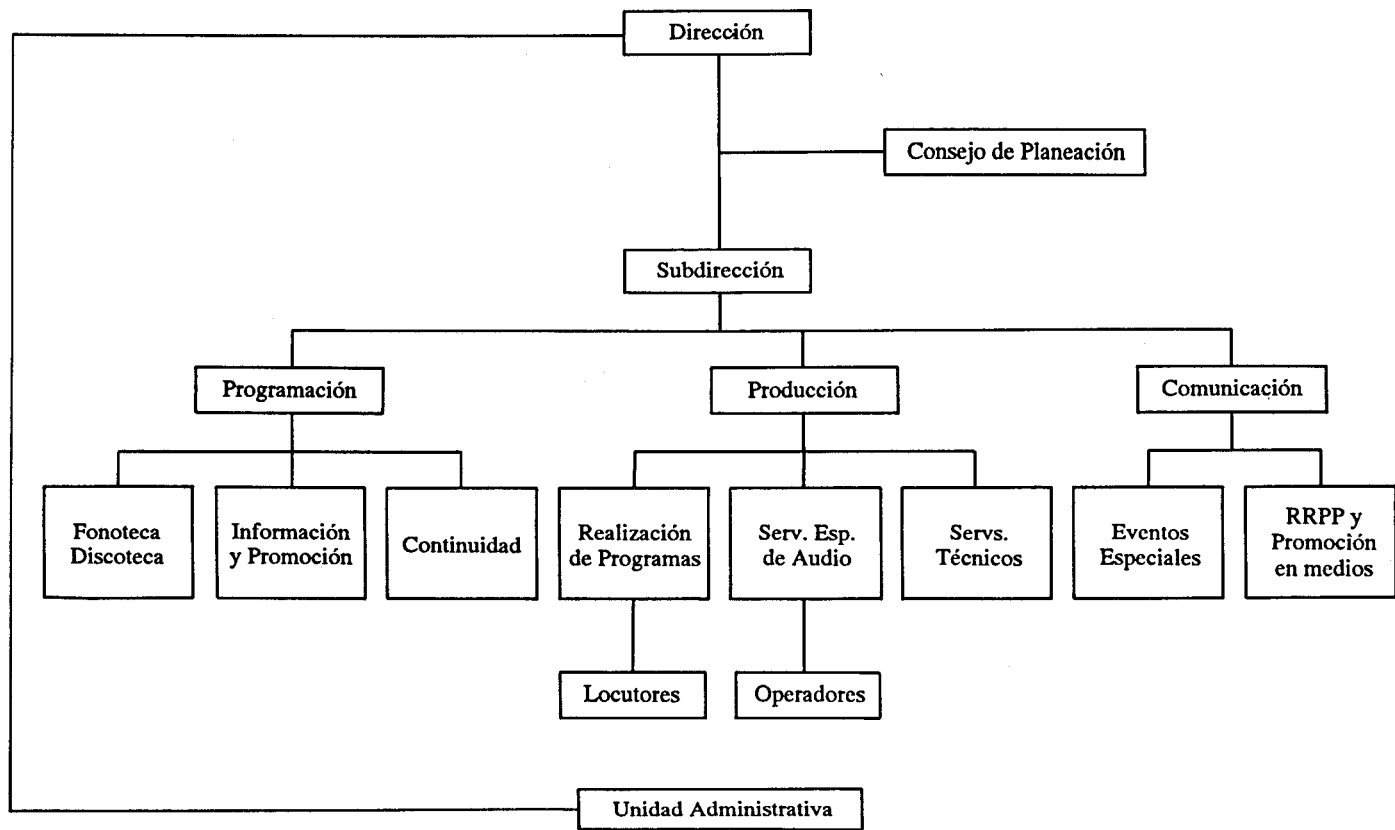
Dirección

Consejo de Planeación

Subdirección

Programación

Producción

Comunicación

Fonoteca Discoteca

Información y Promoción

Continuidad

Realización de Programas

Serv. Esp. de Audio

Servs. Técnicos

Eventos Especiales

RRPP y Promoción en medios

Locutores

Operadores

Unidad Administrativa